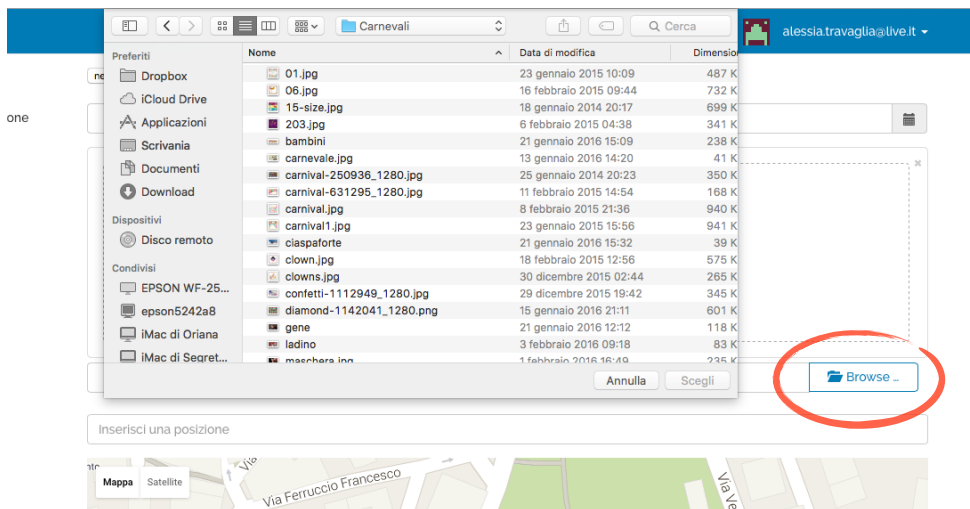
Carnevali

Cerca

alessia.travaglia@live.it

Preferiti
Dropbox
iCloud Drive
Applicazioni
Scrivania
Documenti
Download
Dispositivi
Disco remoto
Condivisi
EPSON WF-25...
epson5242a8
iMac di Oriana
iMac di Segret...

| Nome | Data di modifica | Dimensio |
|---|---|---|
| 01.jpg | 23 gennaio 2015 10:09 | 487 K |
| 06.jpg | 16 febbraio 2015 09:44 | 732 K |
| 15-size.jpg | 18 gennaio 2014 20:17 | 699 K |
| 203.jpg | 6 febbraio 2015 04:38 | 341 K |
| bambini | 21 gennaio 2016 15:09 | 238 K |
| carnevale.jpg | 13 gennaio 2016 14:20 | 41 K |
| carnival-250936_1280.jpg | 25 gennaio 2014 20:23 | 350 K |
| carnival-631295_1280.jpg | 11 febbraio 2015 14:54 | 168 K |
| carnival.jpg | 8 febbraio 2015 21:36 | 940 K |
| carnival1.jpg | 23 gennaio 2015 15:56 | 941 K |
| ciaspaforte | 21 gennaio 2016 15:32 | 39 K |
| clown.jpg | 18 febbraio 2015 12:56 | 575 K |
| clowns.jpg | 30 dicembre 2015 02:44 | 265 K |
| confetti-1112949_1280.jpg | 29 dicembre 2015 19:42 | 345 K |
| diamond-1142041_1280.png | 15 gennaio 2016 21:11 | 601 K |
| gene | 21 gennaio 2016 12:12 | 118 K |
| ladino | 3 febbraio 2016 09:18 | 83 K |
| maschera.jpg | 1 febbraio 2016 16:49 | 235 K |

Annulla
Scegli

one

Browse ...

Inserisci una posizione

Mappa
Satellite
Via Ferruccio Francesco
Via
Via Ve